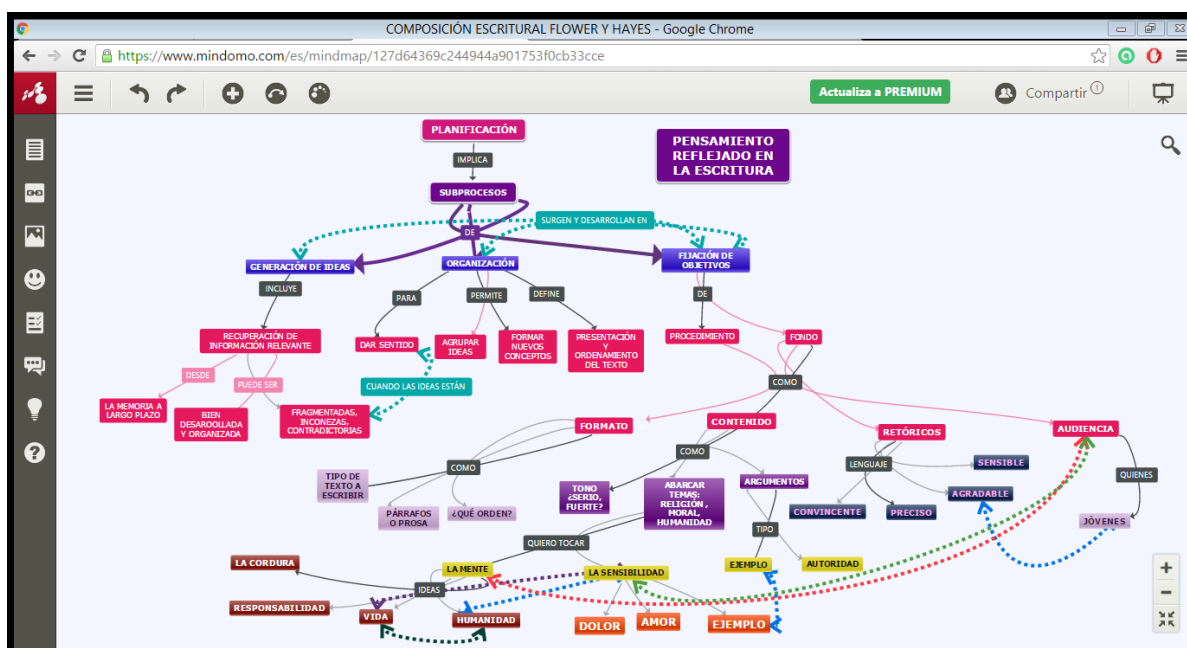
COMPOSICIÓN ESCRITURAL FLOWER Y HAYES - Google Chrome

https://www.mindomo.com/es/mindmap/127d64369c244944a901753f0cb33cce

Actualiza a PREMIUM

Compartir

PLANIFICACIÓN

IMPLICA

SUBPROCESOS

PENSAMIENTO REFLEJADO EN LA ESCRITURA

SURGEN Y DESARROLLAN EN

DE

GENERACIÓN DE IDEAS

ORGANIZACIÓN

FIJACIÓN DE OBJETIVOS

INCLUYE

PARA

PERMITE

DEFINE

DE

RECUPERACIÓN DE INFORMACIÓN RELEVANTE

DAR SENTIDO

AGRUPAR IDEAS

FORMAR NUEVOS CONCEPTOS

PRESENTACIÓN Y ORDENAMIENTO DEL TEXTO

PROCEDIMIENTO

FONDO

DESDE

PUEDE SER

CUANDO LAS IDEAS ESTÁN

COMO

LA MEMORIA A LARGO PLAZO

BIEN DESAROOLLADA Y ORGANIZADA

FRAGMENTADAS, INCONEZAS, CONTRADICTORIAS

FORMATO

CONTENIDO

RETÓRICOS

AUDIENCIA

COMO

COMO

LENGUAJE

SENSIBLE

QUIENES

TIPO DE TEXTO A ESCRIBIR

TONO ¿SERIO, FUERTE?

ABARCAR TEMAS: RELIGIÓN, MORAL, HUMANIDAD

ARGUMENTOS

AGRADABLE

PÁRRAFOS O PROSA

¿QUÉ ORDEN?

CONVINCENTE

PRECISO

JÓVENES

TIPO

QUIERO TOCAR

LA CORDURA

LA MENTE

LA SENSIBILIDAD

EJEMPLO

AUTORIDAD

IDEAS

RESPONSABILIDAD

VIDA

HUMANIDAD

DOLOR

AMOR

EJEMPLO

+

-